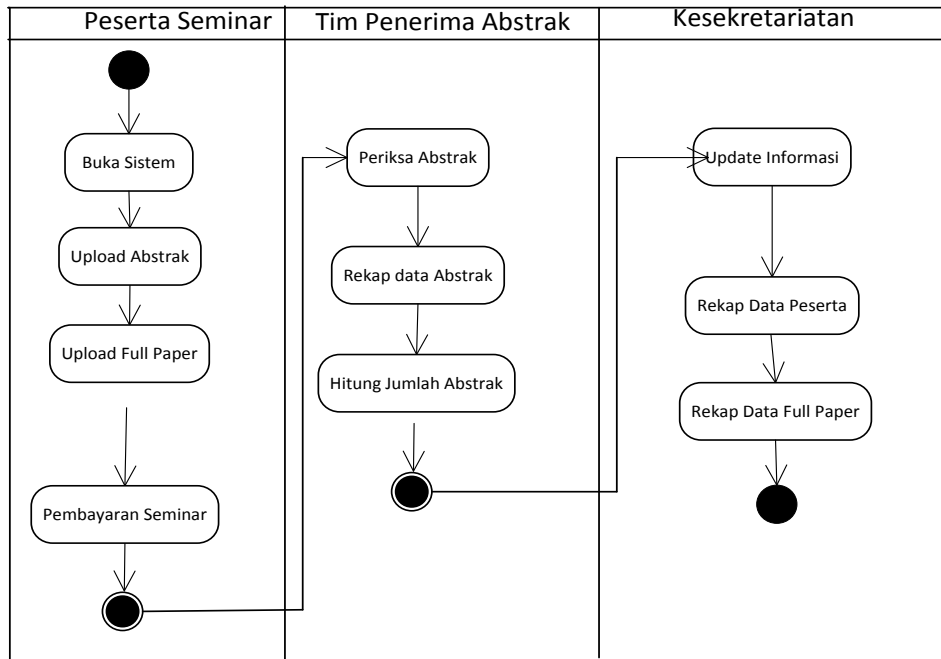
Peserta Seminar

Buka Sistem

Upload Abstrak

Upload Full Paper

Pembayaran Seminar

Tim Penerima Abstrak

Periksa Abstrak

Rekap data Abstrak

Hitung Jumlah Abstrak

Kesekretariatan

Update Informasi

Rekap Data Peserta

Rekap Data Full Paper